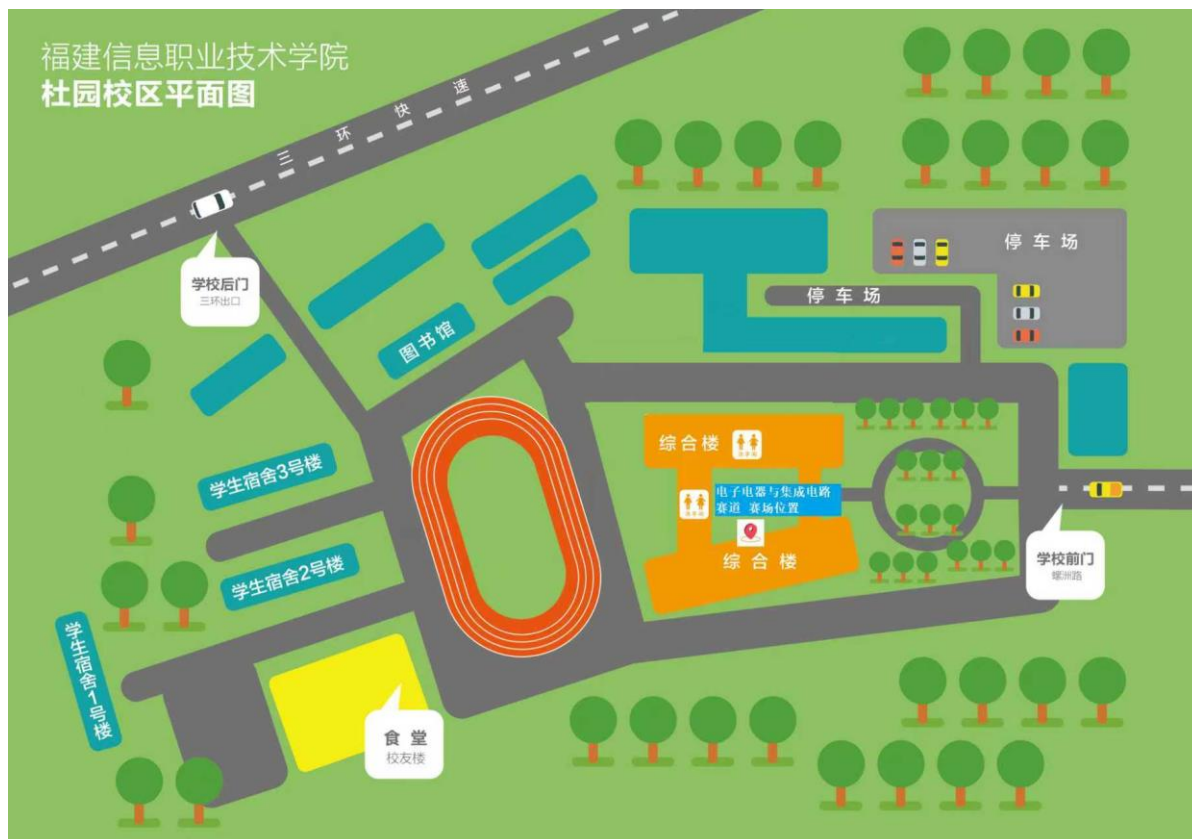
福建信息职业技术学院
杜园校区平面图

三环快速

学校后门
三环出口

停车场

停车场

图书馆

学生宿舍3号楼

学生宿舍2号楼

学生宿舍1号楼

综合楼

电子电器与集成电路赛道 赛场位置

综合楼

学校前门
螺洲路

食堂
校友楼